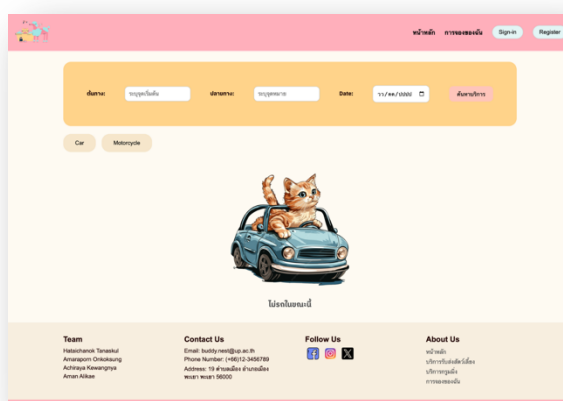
หน้าหลัก การจองของฉัน Sign-in Register

ต้นทาง: ระบุจุดเริ่มต้น ปลายทาง: ระบุจุดหมาย Date: วว/ดด/ปปปป ค้นหาบริการ

Car Motorcycle

ไม่รถในขณะนี้

Team
Hataichanok Tanaskul
Amaraporn Onkoksung
Achiraya Kewangnya
Aman Alikae

Contact Us
Email: buddy.next@up.ac.th
Phone Number: (+66)12-3456789
Address: 19 ตำบลแม่กา อำเภอเมือง พะเยา พะเยา 56000

Follow Us

About Us
หน้าหลัก
บริการรับส่งสัตว์เลี้ยง
บริการฝากเลี้ยง
การจองของฉัน